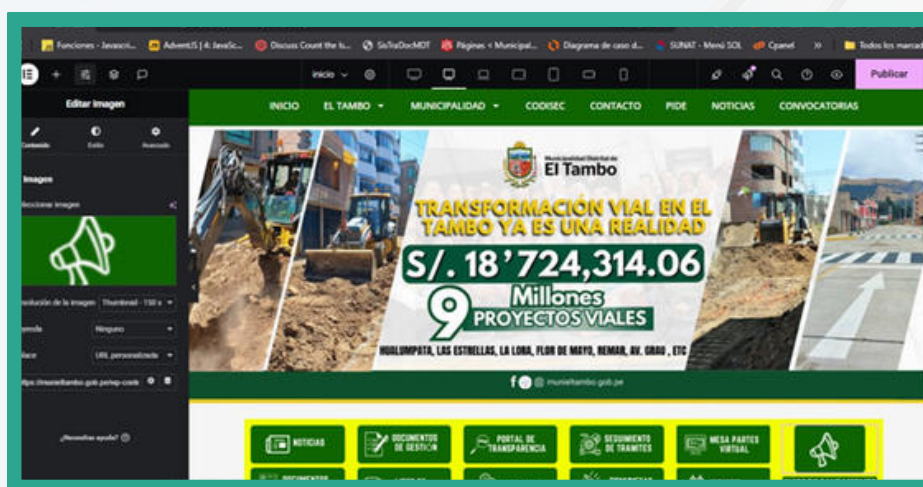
Funciones - Javascri... AdventJS | 4: JavaSc... Discuss Count the ... SisTraDocMDT Páginas < Municipal... Diagrama de caso d... SUNAT - Menú SOL Cpanel » Todos los marcad

Inicio

Publicar

Editar Imagen

Contenido Estilo Avanzado

Imagen

Seleccionar imagen

Resolución de la imagen Thumbnail - 150 x

Leyenda Ninguno

Enlace URL personalizada

https://munieltambo.gob.pe/wp-conte

¿Necesitas ayuda?

INICIO EL TAMBO MUNICIPALIDAD CODISEC CONTACTO PIDE NOTICIAS CONVOCATORIAS

Municipalidad Distrital de El Tambo

TRANSFORMACIÓN VIAL EN EL TAMBO YA ES UNA REALIDAD

S/. 18'724,314.06

9 Millones PROYECTOS VIALES

HUALUMPATA, LAS ESTRELLAS, LA LOMA, FLOR DE MAYO, REMAR, AV. GRAU, ETC

munieltambo.gob.pe

NOTICIAS DOCUMENTOS DE GESTIÓN PORTAL DE TRANSPARENCIA SEGUIMIENTO DE TRAMITES MESA PARTES VIRTUAL

DOCUMENTOS